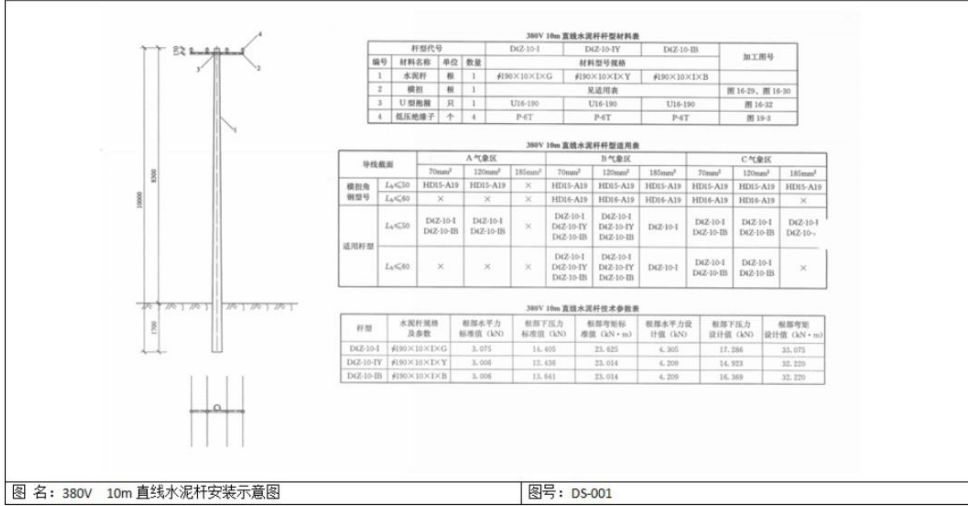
4
3
2
1
8300
10000
1700

380V 10m 直线水泥杆杆型材料表

| 杆型代号 | | | | D(Z-10-I | D(Z-10-IY | D(Z-10-IB | 加工图号 |
|---|---|---|---|---|---|---|---|
| 编号 | 材料名称 | 单位 | 数量 | 材料型号规格 | | | |
| 1 | 水泥杆 | 根 | 1 | ∮190×10×I×G | ∮190×10×I×Y | ∮190×10×I×B | |
| 2 | 横担 | 根 | 1 | 见适用表 | | | 图 16-29、图 16-30 |
| 3 | U 型抱箍 | 只 | 1 | U16-190 | U16-190 | U16-190 | 图 16-32 |
| 4 | 低压绝缘子 | 个 | 4 | P-6T | P-6T | P-6T | 图 19-3 |

380V 10m 直线水泥杆杆型适用表

| 导线截面 | | A 气象区 | | | B 气象区 | | | C 气象区 | | |
|---|---|---|---|---|---|---|---|---|---|---|
| | | 70mm² | 120mm² | 185mm² | 70mm² | 120mm² | 185mm² | 70mm² | 120mm² | 185mm² |
| 横担角钢型号 | $L_k$≤50 | HD15-A19 | HD15-A19 | × | HD15-A19 | HD15-A19 | HD15-A19 | HD15-A19 | HD15-A19 | HD15-A19 |
| | $L_k$≤60 | × | × | × | HD16-A19 | HD16-A19 | HD16-A19 | HD16-A19 | HD16-A19 | × |
| 适用杆型 | $L_k$≤50 | D(Z-10-I D(Z-10-IB | D(Z-10-I D(Z-10-IB | × | D(Z-10-I D(Z-10-IY D(Z-10-IB | D(Z-10-I D(Z-10-IY D(Z-10-IB | D(Z-10-I | D(Z-10-I D(Z-10-IB | D(Z-10-I D(Z-10-IB | D(Z-10-I D(Z-10-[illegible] |
| | $L_k$≤60 | × | × | × | D(Z-10-I D(Z-10-IY D(Z-10-IB | D(Z-10-I D(Z-10-IY D(Z-10-IB | D(Z-10-I | D(Z-10-I D(Z-10-IB | D(Z-10-I D(Z-10-IB | × |

380V 10m 直线水泥杆技术参数表

| 杆型 | 水泥杆规格及参数 | 根部水平力标准值 (kN) | 根部下压力标准值 (kN) | 根部弯矩标准值 (kN·m) | 根部水平力设计值 (kN) | 根部下压力设计值 (kN) | 根部弯矩设计值 (kN·m) |
|---|---|---|---|---|---|---|---|
| D(Z-10-I | ∮190×10×I×G | 3.075 | 14.405 | 23.625 | 4.305 | 17.286 | 33.075 |
| D(Z-10-IY | ∮190×10×I×Y | 3.006 | 13.436 | 23.014 | 4.209 | 16.923 | 32.220 |
| D(Z-10-IB | ∮190×10×I×B | 3.006 | 13.641 | 23.014 | 4.209 | 16.369 | 32.220 |

图 名：380V 10m 直线水泥杆安装示意图
图号：DS-001